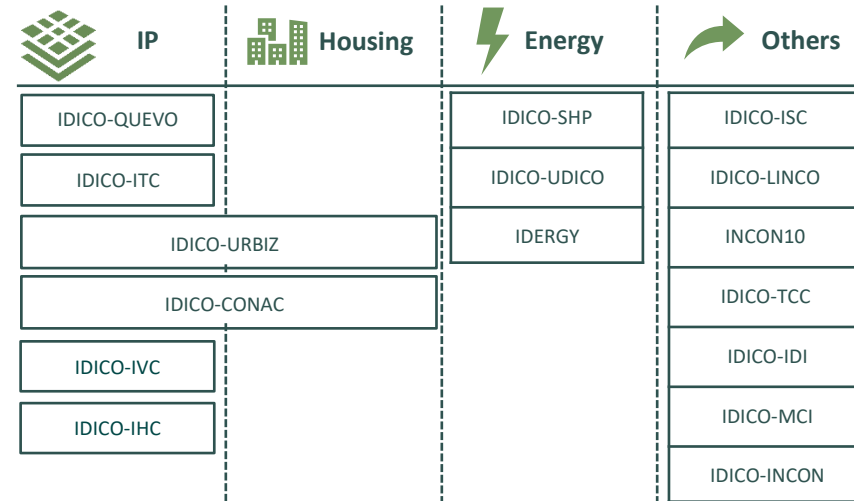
IP

Housing

Energy

Others

IDICO-QUEVO

IDICO-ITC

IDICO-URBIZ

IDICO-CONAC

IDICO-IVC

IDICO-IHC

IDICO-SHP

IDICO-UDICO

IDERGY

IDICO-ISC

IDICO-LINCO

INCON10

IDICO-TCC

IDICO-IDI

IDICO-MCI

IDICO-INCON